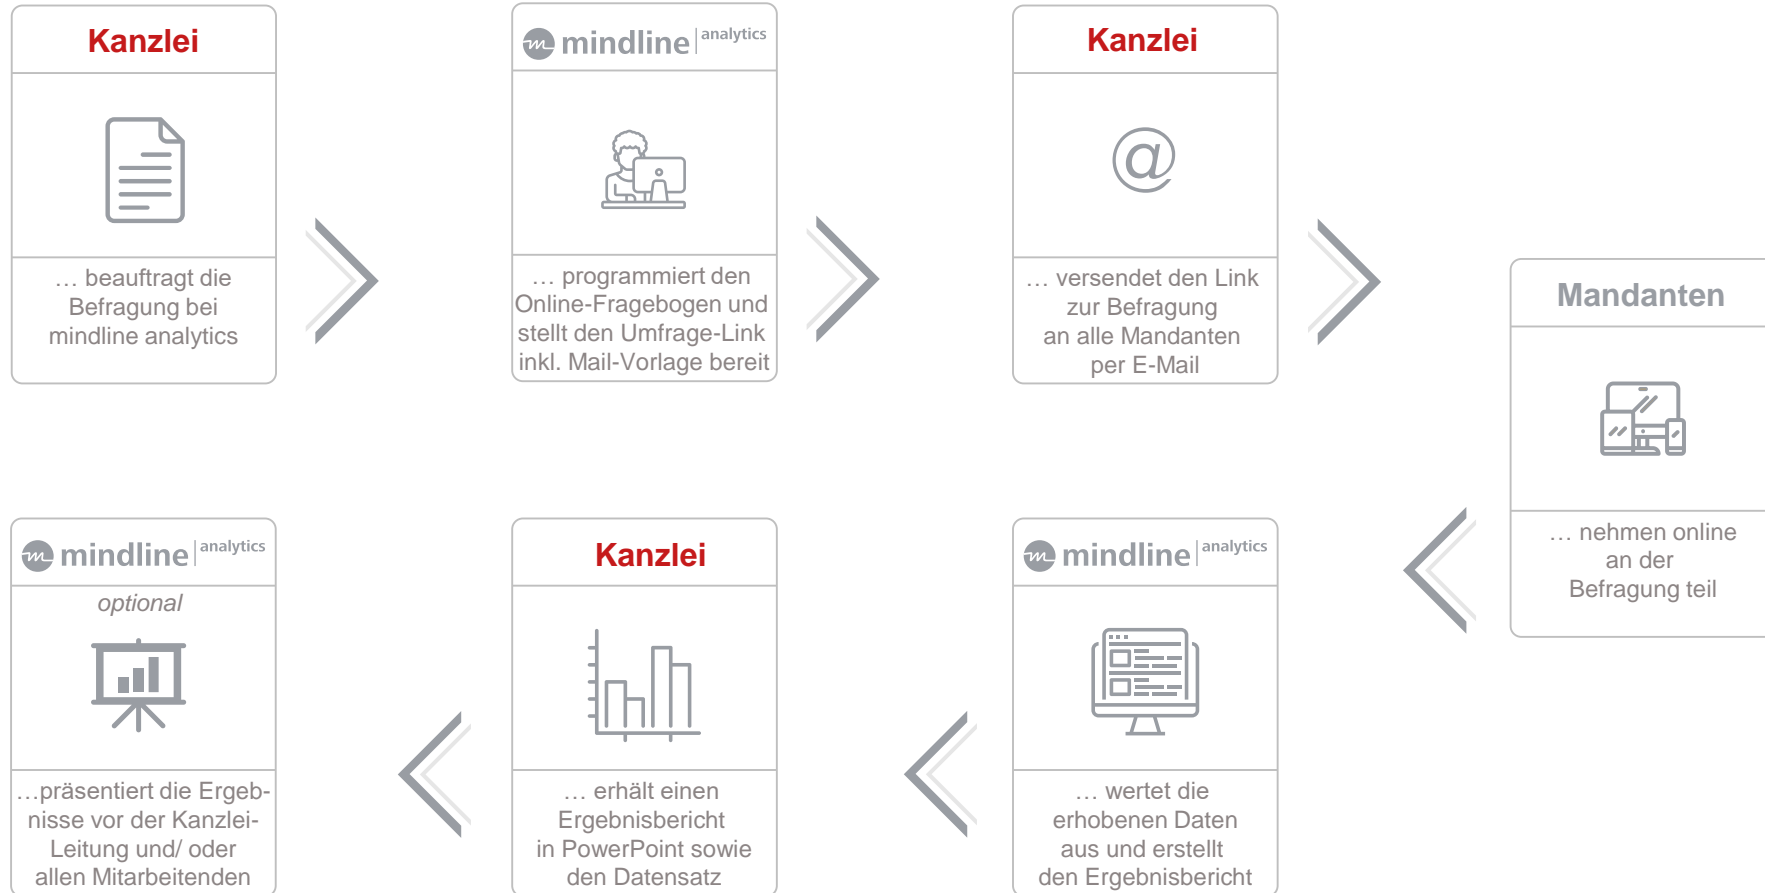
Kanzlei

… beauftragt die Befragung bei mindline analytics

mindline analytics

… programmiert den Online-Fragebogen und stellt den Umfrage-Link inkl. Mail-Vorlage bereit

Kanzlei

@

… versendet den Link zur Befragung an alle Mandanten per E-Mail

Mandanten

… nehmen online an der Befragung teil

mindline analytics

… wertet die erhobenen Daten aus und erstellt den Ergebnisbericht

Kanzlei

… erhält einen Ergebnisbericht in PowerPoint sowie den Datensatz

mindline analytics

optional

…präsentiert die Ergebnisse vor der Kanzlei-Leitung und/ oder allen Mitarbeitenden